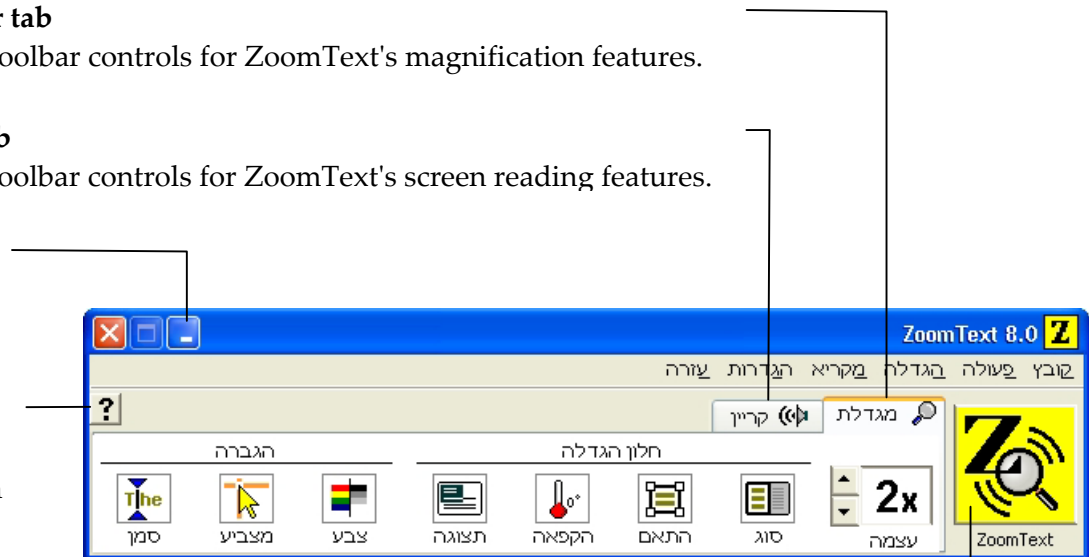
r tab
oolbar controls for ZoomText's magnification features.

oolbar controls for ZoomText's screen reading features.

ZoomText 8.0 Z

קובץ פעולה הגדלה מקריא הגדרות עזרה

?

מגדלת קריין

הגברה חלון הגדלה

The

סמן מצביע צבע תצוגה הקפאה התאם סוג

2x

עצמה

ZoomText